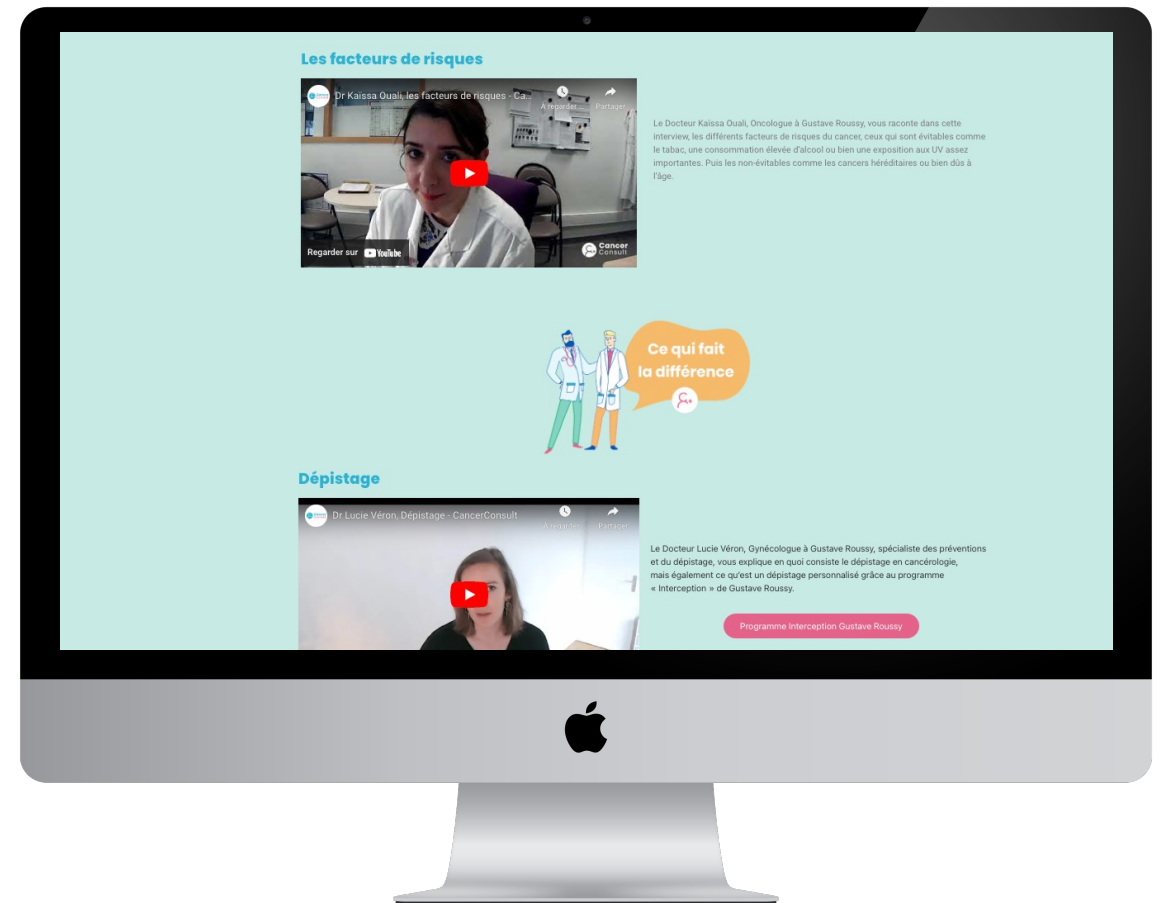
Les facteurs de risques

Dr Kaissa Ouali, les facteurs de risques - Ca...

À regarder...

Partager

Regarder sur YouTube

Cancer Consult

Le Docteur Kaissa Ouali, Oncologue à Gustave Roussy, vous raconte dans cette interview, les différents facteurs de risques du cancer, ceux qui sont évitables comme le tabac, une consommation élevée d'alcool ou bien une exposition aux UV assez importantes. Puis les non-évitables comme les cancers héréditaires ou bien dûs à l'âge.

Ce qui fait la différence

Dépistage

Dr.Lucie Véron, Dépistage - CancerConsult

À regarder...

Partager

Le Docteur Lucie Véron, Gynécologue à Gustave Roussy, spécialiste des préventions et du dépistage, vous explique en quoi consiste le dépistage en cancérologie, mais également ce qu'est un dépistage personnalisé grâce au programme « Interception » de Gustave Roussy.

Programme Interception Gustave Roussy